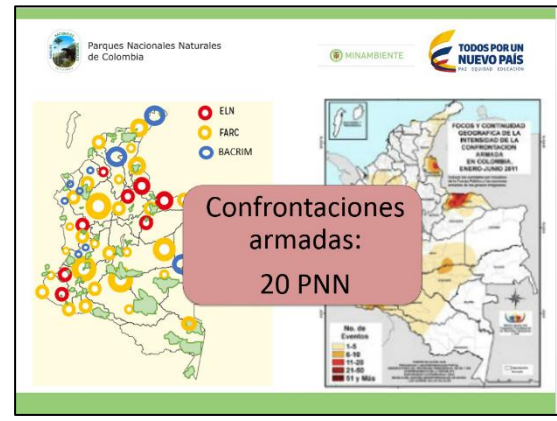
Parques Nacionales Naturales de Colombia

MINAMBIENTE

TODOS POR UN NUEVO PAÍS
PAZ EQUIDAD EDUCACIÓN

ELN
FARC
BACRIM

FOCOS Y CONTINUIDAD GEOGRÁFICA DE LA INTENSIDAD DE LA CONFRONTACIÓN ARMADA EN COLOMBIA, ENERO-JUNIO 2011

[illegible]

Confrontaciones armadas:
20 PNN

No. de Eventos
1-5
6-10
11-20
21-50
51 y Más

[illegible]